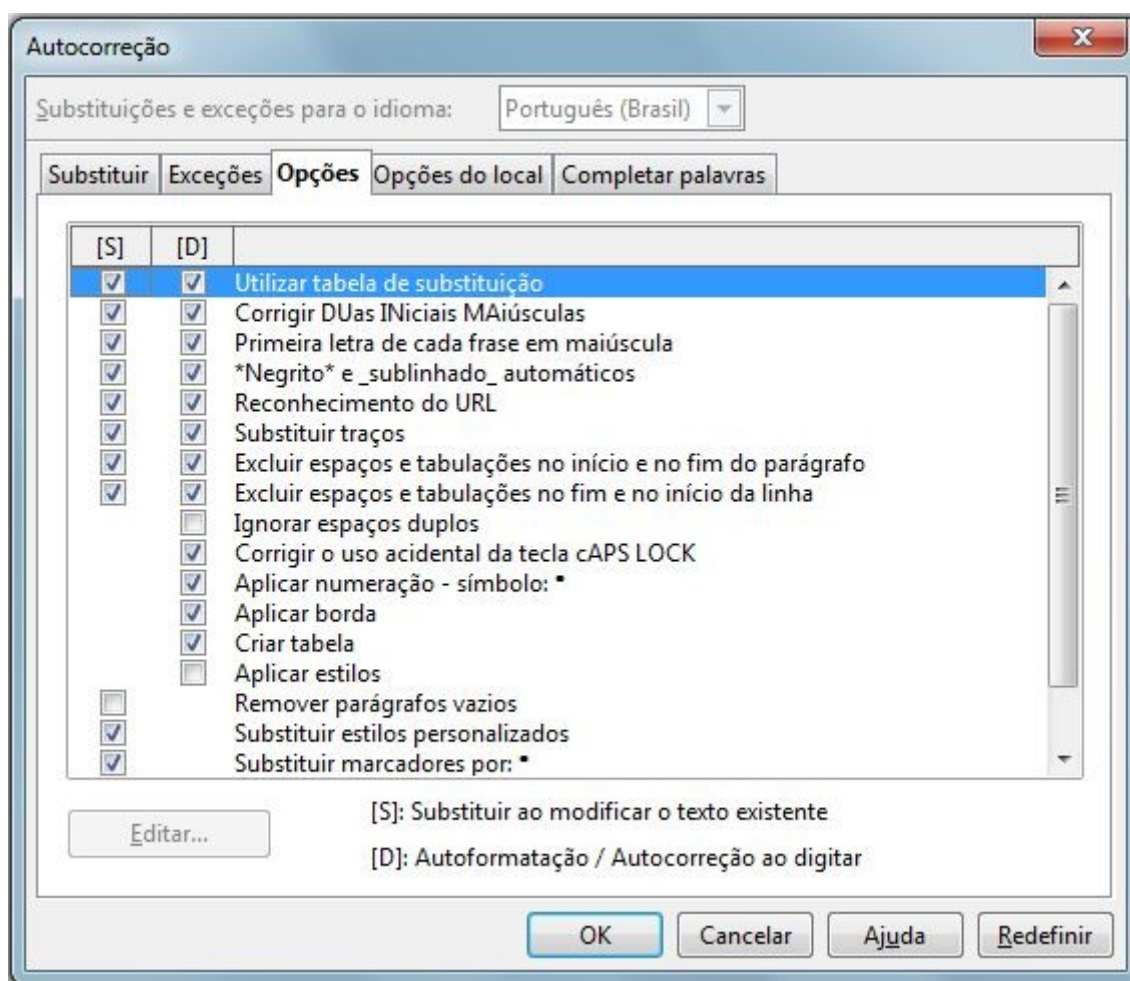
Autocorreção

Substituições e exceções para o idioma: Português (Brasil)

Substituir | Exceções | Opções | Opções do local | Completar palavras

| [S] | [D] | |
|---|---|---|
| ☑ | ☑ | Utilizar tabela de substituição |
| ☑ | ☑ | Corrigir DUas INiciais MAiúsculas |
| ☑ | ☑ | Primeira letra de cada frase em maiúscula |
| ☑ | ☑ | \*Negrito\* e \_sublinhado\_ automáticos |
| ☑ | ☑ | Reconhecimento do URL |
| ☑ | ☑ | Substituir traços |
| ☑ | ☑ | Excluir espaços e tabulações no início e no fim do parágrafo |
| ☑ | ☑ | Excluir espaços e tabulações no fim e no início da linha |
| | ☐ | Ignorar espaços duplos |
| | ☑ | Corrigir o uso acidental da tecla cAPS LOCK |
| | ☑ | Aplicar numeração - símbolo: • |
| | ☑ | Aplicar borda |
| | ☑ | Criar tabela |
| | ☐ | Aplicar estilos |
| ☐ | | Remover parágrafos vazios |
| ☑ | | Substituir estilos personalizados |
| ☑ | | Substituir marcadores por: • |

Editar...

[S]: Substituir ao modificar o texto existente

[D]: Autoformatação / Autocorreção ao digitar

OK | Cancelar | Ajuda | Redefinir